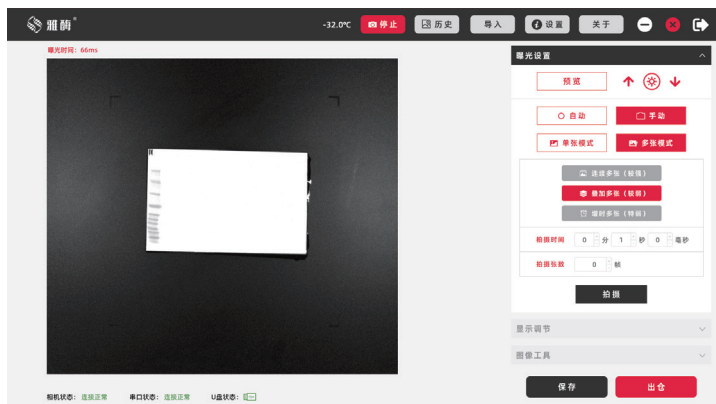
雅酶®

-32.0℃ 停止 历史 导入 设置 关于

曝光时间：66ms

曝光设置

预览

自动 手动

单张模式 多张模式

连续多张（校强）

叠加多张（较弱）

渐时多张（特弱）

拍摄时间 0 分 1 秒 0 毫秒

拍摄张数 0 帧

拍摄

显示调节

图像工具

保存 出仓

相机状态：连接正常 串口状态：连接正常 U盘状态：